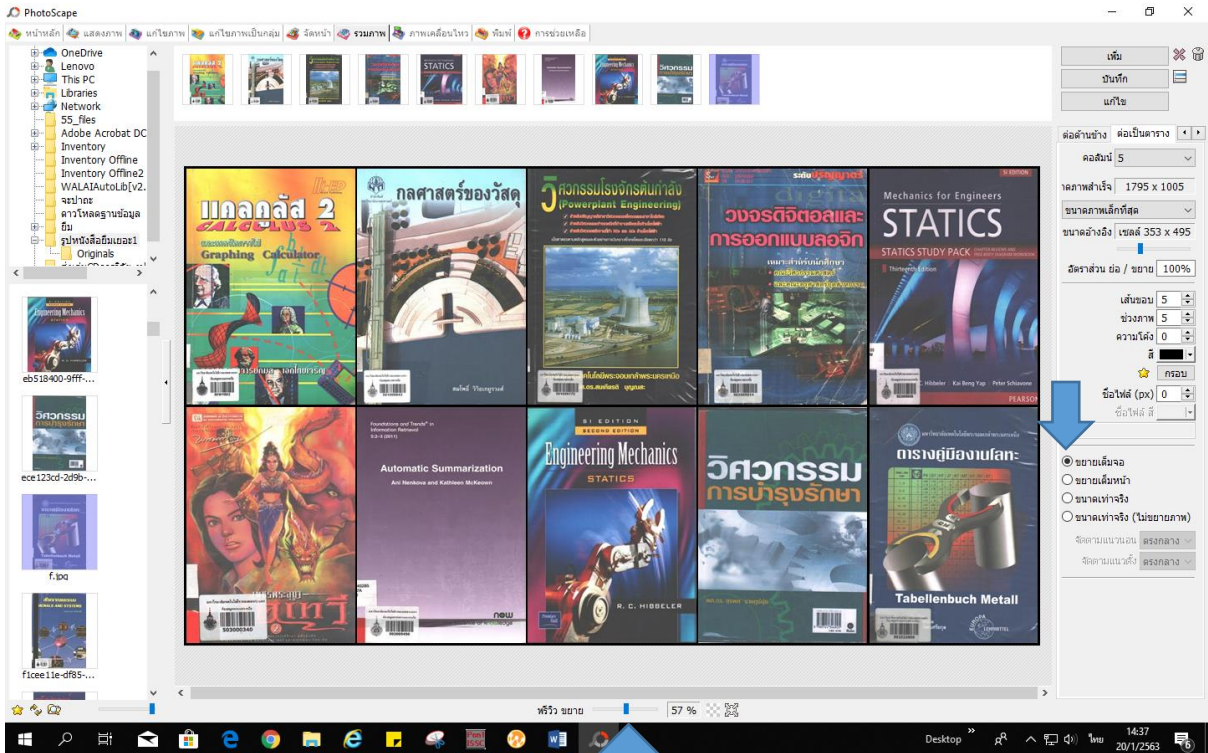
PhotoScape

หน้าหลัก | แสดงภาพ | แก้ไขภาพ | แก้ไขภาพเป็นกลุ่ม | จัดหน้า | รวมภาพ | ภาพเคลื่อนไหว | พิมพ์ | การช่วยเหลือ

OneDrive
Lenovo
This PC
Libraries
Network
55_files
Adobe Acrobat DC
Inventory
Inventory Offline
Inventory Offline2
WALAIAutoLib[v2.
จขปาถะ
ดาวโหลดฐานข้อมูล
ยืม
รูปหนังสือยืมเยอะ1
Originals

eb518400-9fff-...
ece123cd-2d9b-...
f.jpg
f1cee11e-df85-...

แคลคูลัส 2
CALCULUS 2
Graphing Calculator

กลศาสตร์ของวัสดุ

วิศวกรรมโรงจักรต้นกำลัง
(Powerplant Engineering)

วงจรดิจิตอลและการออกแบบลอจิก

Mechanics for Engineers
STATICS
STATICS STUDY PACK
Thirteenth Edition
Hibbeler | Kai Beng Yap | Peter Schiavone
PEARSON

Foundations and Trends in Information Retrieval
Automatic Summarization
Ani Nenkova and Kathleen McKeown
now

SI EDITION
SECOND EDITION
Engineering Mechanics
STATICS
R. C. HIBBELER

วิศวกรรมการบำรุงรักษา

ตารางคู่มืองานโลหะ
Tabellenbuch Metall

เพิ่ม
บันทึก
แก้ไข

ต่อด้านข้าง | ต่อเป็นตาราง
คอลัมน์ 5
ขนาดภาพสำเร็จ 1795 x 1005
ขนาดภาพเล็กที่สุด
ขนาดอ้างอิง เซลล์ 353 x 495
อัตราส่วน ย่อ / ขยาย 100%
เส้นขอบ 5
ช่วงภาพ 5
ความโค้ง 0
สี
กรอบ
ชื่อไฟล์ (px) 0
ชื่อไฟล์ สี

ขยายเต็มจอ
ขยายเต็มหน้า
ขนาดเท่าจริง
ขนาดเท่าจริง (ไม่ขยายภาพ)
จัดตามแนวนอน ตรงกลาง
จัดตามแนวตั้ง ตรงกลาง

พรีวิว ขยาย 57 %

Desktop
ไทย
14:37
20/1/2563